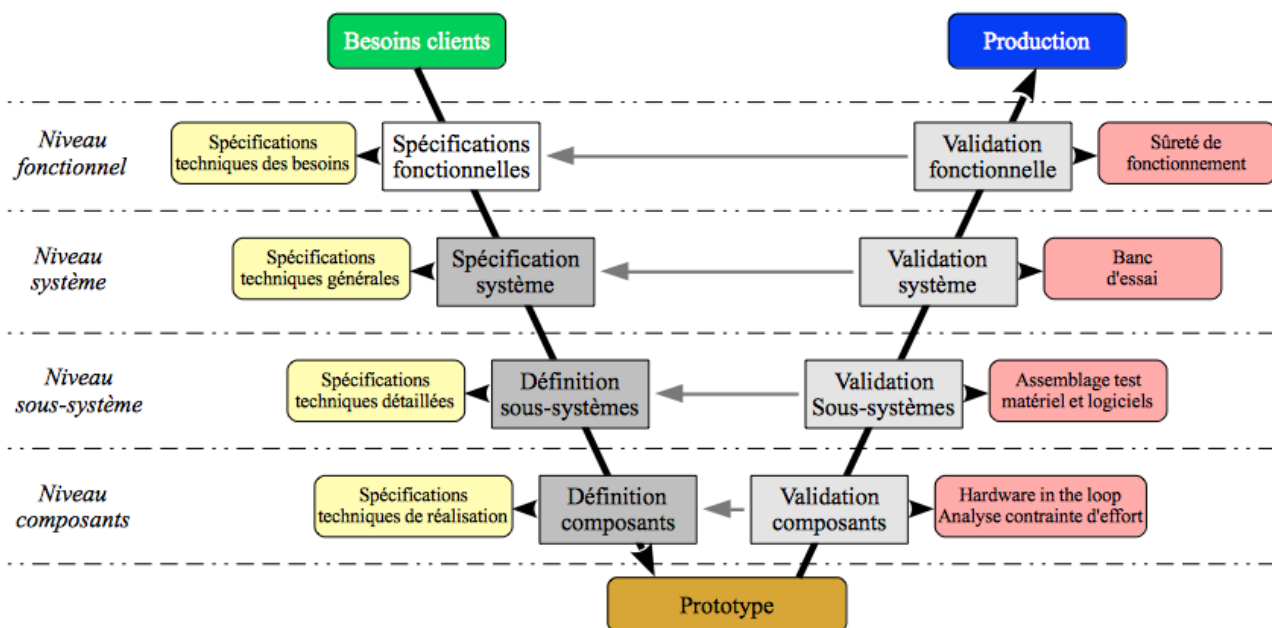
Besoins clients

Production

Niveau fonctionnel

Spécifications techniques des besoins

Spécifications fonctionnelles

Validation fonctionnelle

Sûreté de fonctionnement

Niveau système

Spécifications techniques générales

Spécification système

Validation système

Banc d'essai

Niveau sous-système

Spécifications techniques détaillées

Définition sous-systèmes

Validation Sous-systèmes

Assemblage test matériel et logiciels

Niveau composants

Spécifications techniques de réalisation

Définition composants

Validation composants

Hardware in the loop
Analyse contrainte d'effort

Prototype